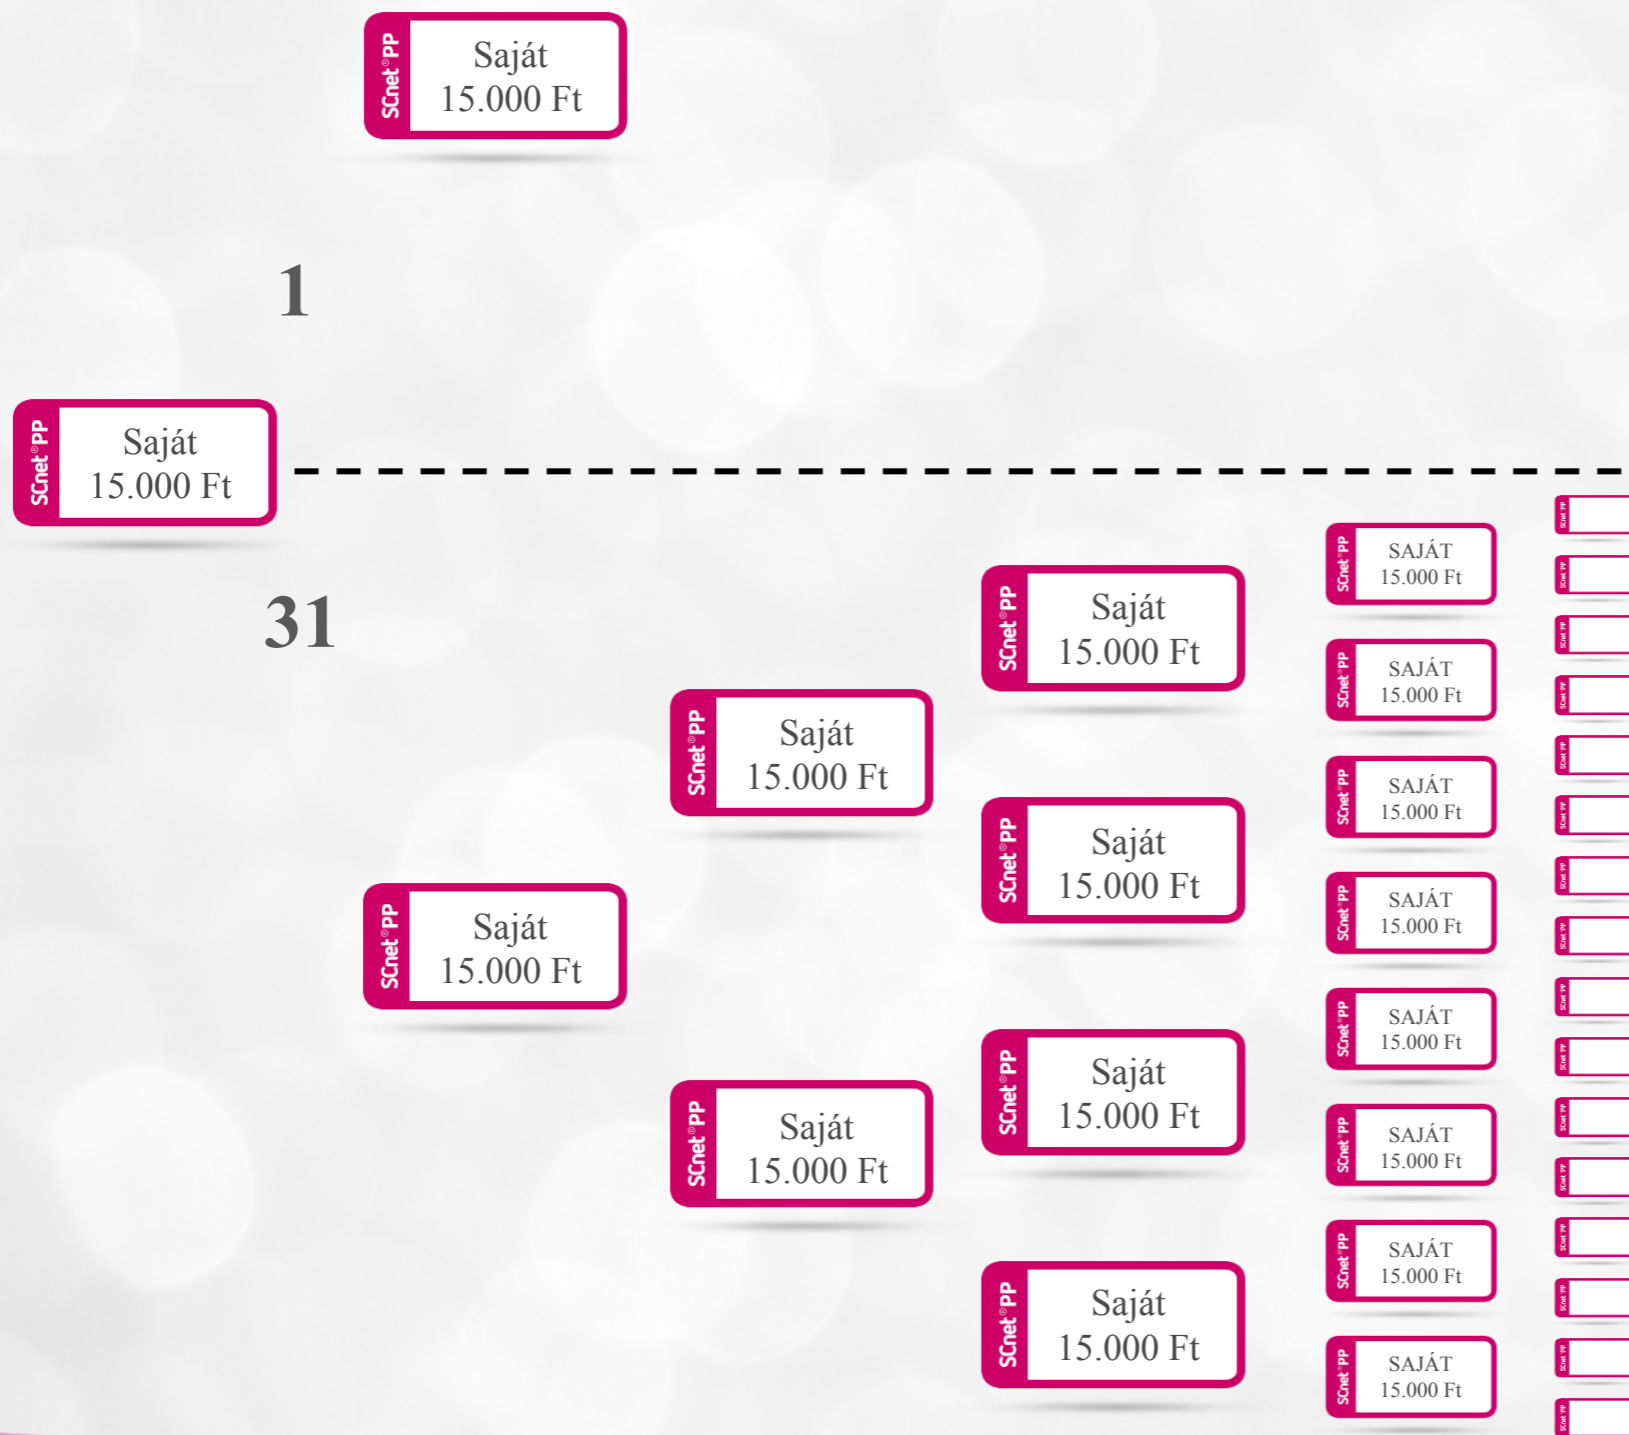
SCnet®PP
Saját
15.000 Ft

1

SCnet®PP
Saját
15.000 Ft

31

SCnet®PP
Saját
15.000 Ft

SCnet®PP
Saját
15.000 Ft

SCnet®PP
Saját
15.000 Ft

SCnet®PP
Saját
15.000 Ft

SCnet®PP
Saját
15.000 Ft

SCnet®PP
Saját
15.000 Ft

SCnet®PP
Saját
15.000 Ft

SCnet®PP
SAJÁT
15.000 Ft

SCnet®PP
SAJÁT
15.000 Ft

SCnet®PP
SAJÁT
15.000 Ft

SCnet®PP
SAJÁT
15.000 Ft

SCnet®PP
SAJÁT
15.000 Ft

SCnet®PP
SAJÁT
15.000 Ft

SCnet®PP
SAJÁT
15.000 Ft

SCnet®PP
SAJÁT
15.000 Ft